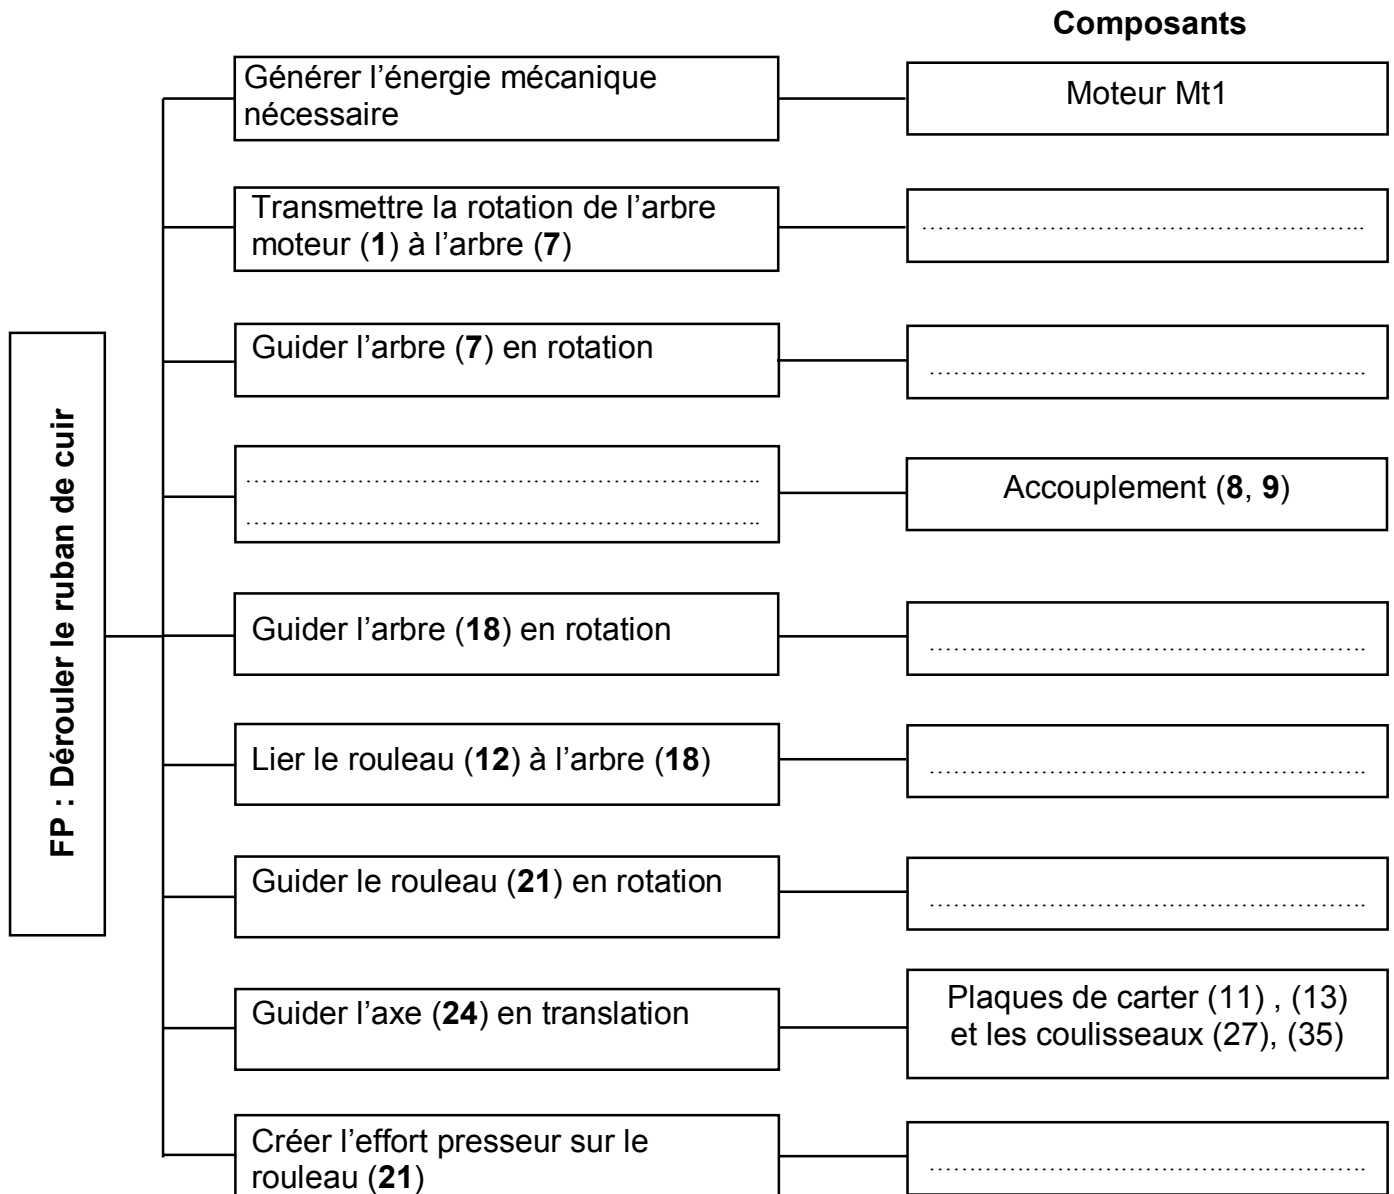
Composants

FP : Dérouler le ruban de cuir

Générer l'énergie mécanique nécessaire — Moteur Mt1

Transmettre la rotation de l'arbre moteur (**1**) à l'arbre (**7**) — ……………………………………………

Guider l'arbre (**7**) en rotation — ……………………………………………

……………………………………………
…………………………………………… — Accouplement (**8**, **9**)

Guider l'arbre (**18**) en rotation — ……………………………………………

Lier le rouleau (**12**) à l'arbre (**18**) — ……………………………………………

Guider le rouleau (**21**) en rotation — ……………………………………………

Guider l'axe (**24**) en translation — Plaques de carter (11) , (13) et les coulisseaux (27), (35)

Créer l'effort presseur sur le rouleau (**21**) — ……………………………………………